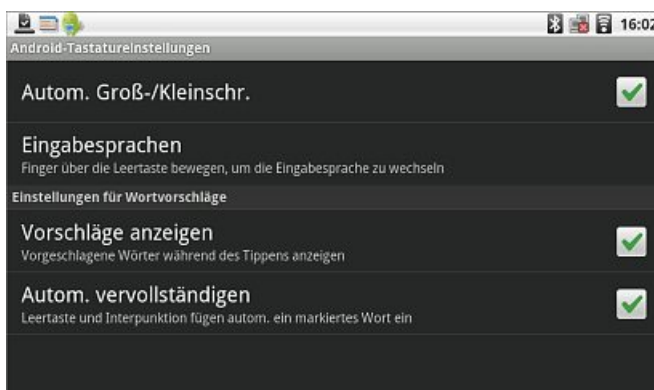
16:02

Android-Tastatureinstellungen

Autom. Groß-/Kleinschr.

Eingabesprachen
Finger über die Leertaste bewegen, um die Eingabesprache zu wechseln

Einstellungen für Wortvorschläge

Vorschläge anzeigen
Vorgeschlagene Wörter während des Tippens anzeigen

Autom. vervollständigen
Leertaste und Interpunktion fügen autom. ein markiertes Wort ein